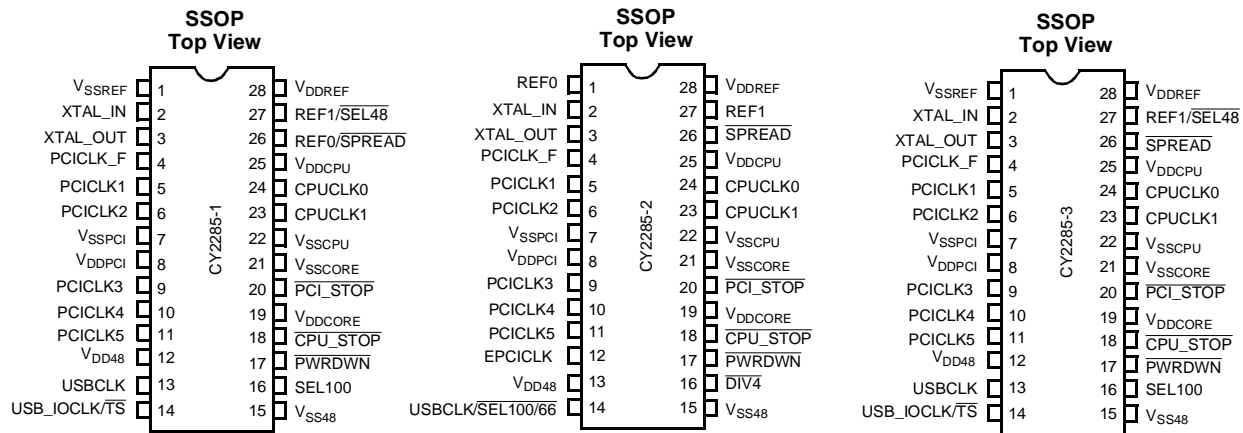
SSOP
Top View

$V_{SSREF}$ 1
XTAL_IN 2
XTAL_OUT 3
PCICLK_F 4
PCICLK1 5
PCICLK2 6
$V_{SSPCI}$ 7
$V_{DDPCI}$ 8
PCICLK3 9
PCICLK4 10
PCICLK5 11
$V_{DD48}$ 12
USBCLK 13
USB_IOCLK/$\overline{TS}$ 14

CY2285-1

28 $V_{DDREF}$
27 REF1/$\overline{SEL48}$
26 REF0/$\overline{SPREAD}$
25 $V_{DDCPU}$
24 CPUCLK0
23 CPUCLK1
22 $V_{SSCPU}$
21 $V_{SSCORE}$
20 $\overline{PCI\_STOP}$
19 $V_{DDCORE}$
18 $\overline{CPU\_STOP}$
17 $\overline{PWRDWN}$
16 SEL100
15 $V_{SS48}$

SSOP
Top View

REF0 1
XTAL_IN 2
XTAL_OUT 3
PCICLK_F 4
PCICLK1 5
PCICLK2 6
$V_{SSPCI}$ 7
$V_{DDPCI}$ 8
PCICLK3 9
PCICLK4 10
PCICLK5 11
EPCICLK 12
$V_{DD48}$ 13
USBCLK/$\overline{SEL100/66}$ 14

CY2285-2

28 $V_{DDREF}$
27 REF1
26 $\overline{SPREAD}$
25 $V_{DDCPU}$
24 CPUCLK0
23 CPUCLK1
22 $V_{SSCPU}$
21 $V_{SSCORE}$
20 $\overline{PCI\_STOP}$
19 $V_{DDCORE}$
18 $\overline{CPU\_STOP}$
17 $\overline{PWRDWN}$
16 $\overline{DIV4}$
15 $V_{SS48}$

SSOP
Top View

$V_{SSREF}$ 1
XTAL_IN 2
XTAL_OUT 3
PCICLK_F 4
PCICLK1 5
PCICLK2 6
$V_{SSPCI}$ 7
$V_{DDPCI}$ 8
PCICLK3 9
PCICLK4 10
PCICLK5 11
$V_{DD48}$ 12
USBCLK 13
USB_IOCLK/$\overline{TS}$ 14

CY2285-3

28 $V_{DDREF}$
27 REF1/$\overline{SEL48}$
26 $\overline{SPREAD}$
25 $V_{DDCPU}$
24 CPUCLK0
23 CPUCLK1
22 $V_{SSCPU}$
21 $V_{SSCORE}$
20 $\overline{PCI\_STOP}$
19 $V_{DDCORE}$
18 $\overline{CPU\_STOP}$
17 $\overline{PWRDWN}$
16 SEL100
15 $V_{SS48}$